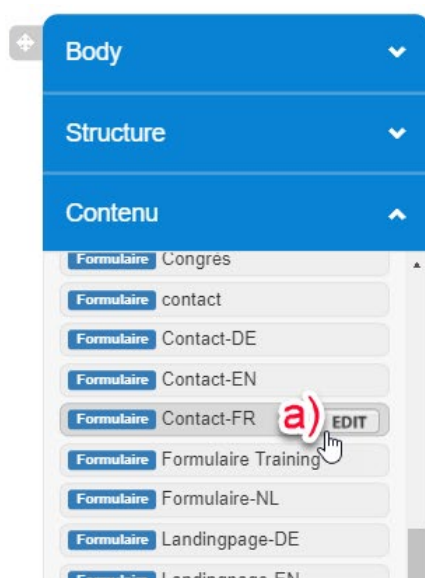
Body

Structure

Contenu

Formulaire Congres

Formulaire contact

Formulaire Contact-DE

Formulaire Contact-EN

Formulaire Contact-FR a) EDIT

Formulaire Formulaire Training

Formulaire Formulaire-NL

Formulaire Landingpage-DE

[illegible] Landingpage-EN